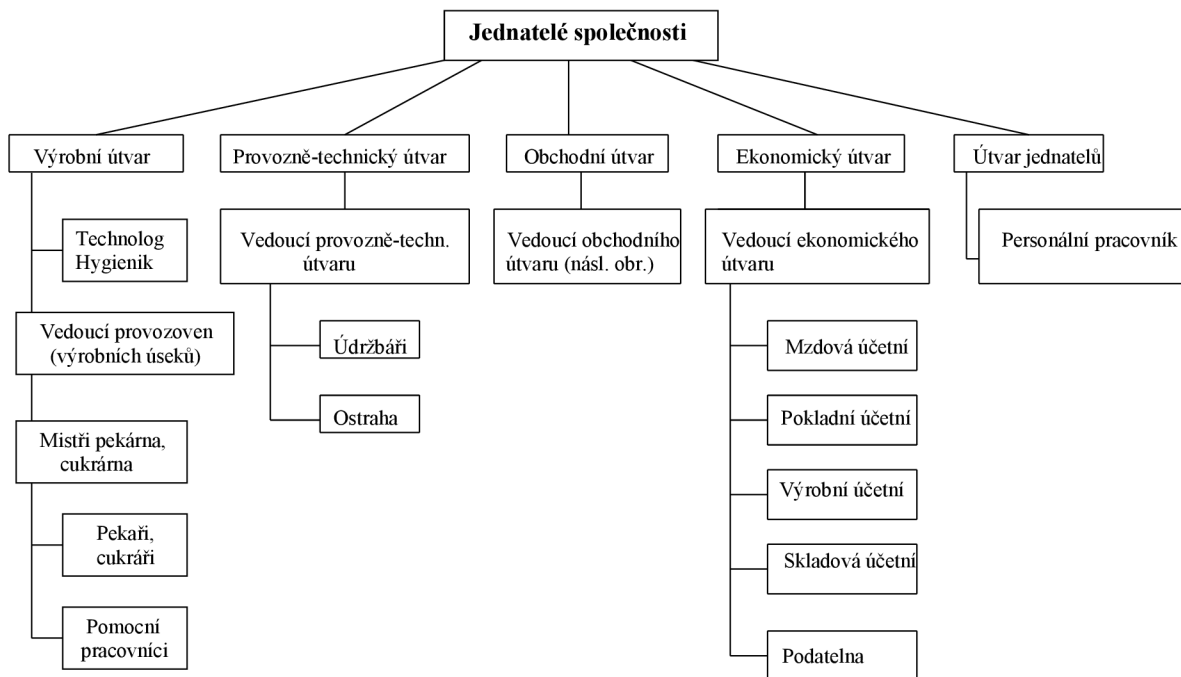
Jednatelé společnosti

Výrobní útvar

Technolog Hygienik

Vedoucí provozoven (výrobních úseků)

Mistři pekárna, cukrárna

Pekaři, cukráři

Pomocní pracovníci

Provozně-technický útvar

Vedoucí provozně-techn. útvaru

Údržbáři

Ostraha

Obchodní útvar

Vedoucí obchodního útvaru (násl. obr.)

Ekonomický útvar

Vedoucí ekonomického útvaru

Mzdová účetní

Pokladní účetní

Výrobní účetní

Skladová účetní

Podatelna

Útvar jednatelů

Personální pracovník